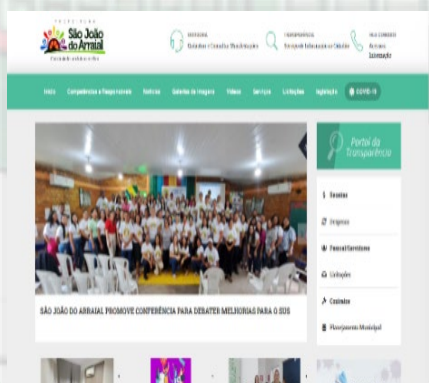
PREFEITURA
São João do Arraial

OUVIDORIA
Elogios, Reclamações e Sugestões

TRANSPARÊNCIA
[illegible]

FALE CONOSCO
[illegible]

Início Competências e Responsáveis Notícias Galerias de Imagens Vídeos Serviços Licitações Legislação COVID-19

SÃO JOÃO DO ARRAIAL PROMOVE CONFERÊNCIA PARA DEBATER MELHORIAS PARA O SUS

Portal da Transparência

Receitas
Despesas
Pessoal/Servidores
Licitações
Contratos
Planejamento Municipal